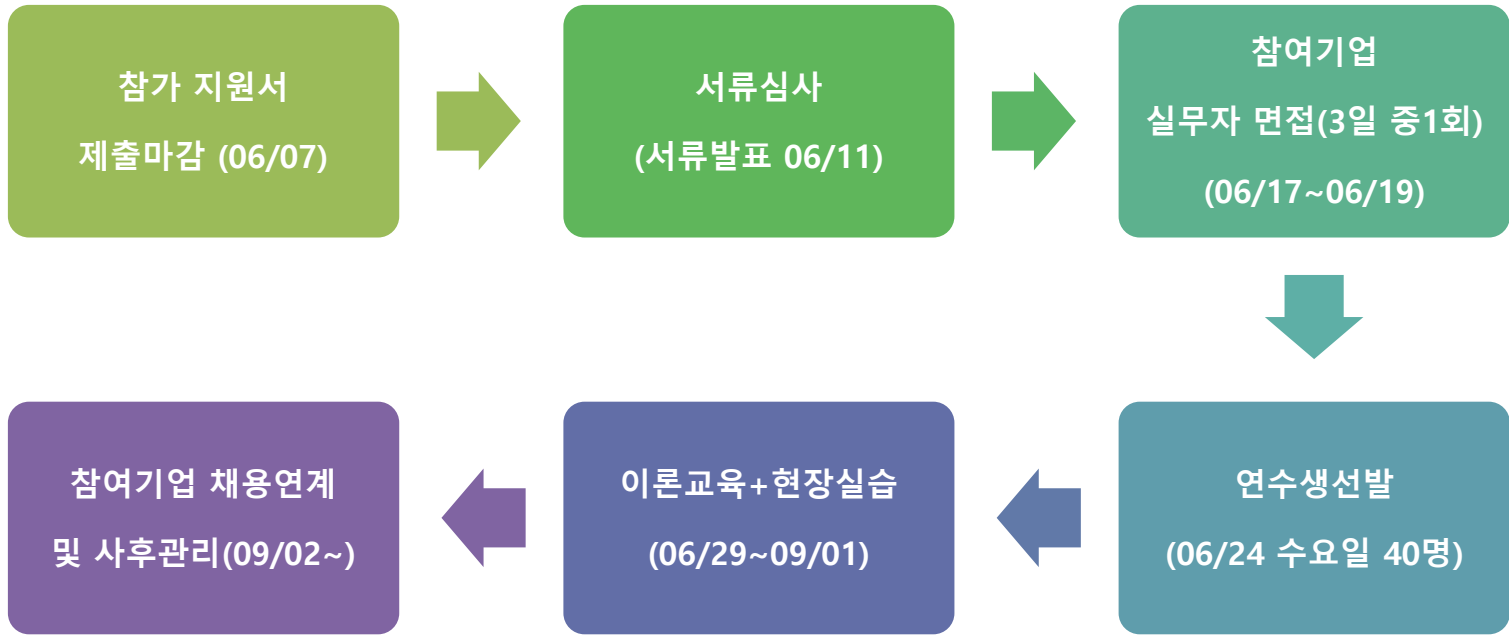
참가 지원서
제출마감 (06/07)

서류심사
(서류발표 06/11)

참여기업
실무자 면접(3일 중1회)
(06/17~06/19)

연수생선발
(06/24 수요일 40명)

이론교육+현장실습
(06/29~09/01)

참여기업 채용연계
및 사후관리(09/02~)